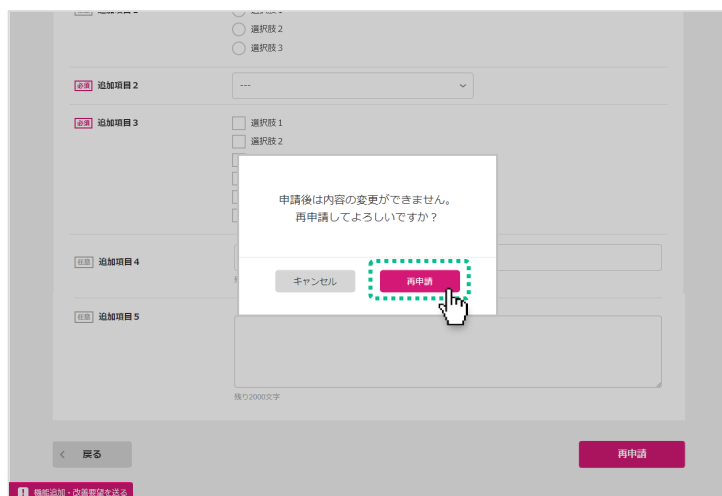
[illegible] 追加項目1
選択肢1
選択肢2
選択肢3

必須 追加項目2
---

必須 追加項目3
選択肢1
選択肢2

申請後は内容の変更ができません。
再申請してよろしいですか？

キャンセル
再申請

任意 追加項目4

任意 追加項目5

残り2000文字

戻る
再申請

機能追加・改善要望を送る